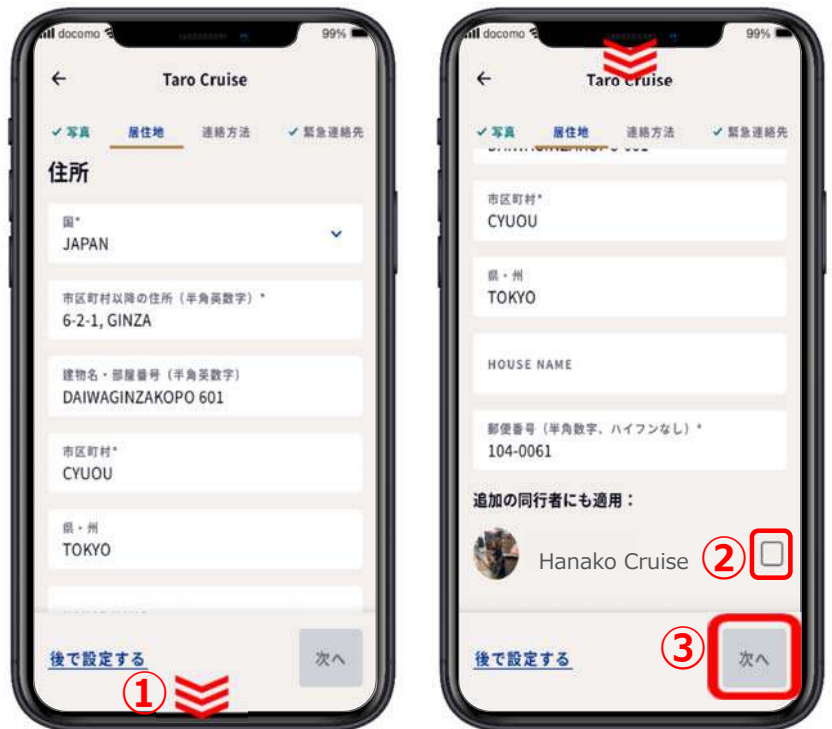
docomo 99%

←
Taro Cruise

✓ 写真 居住地 連絡方法 ✓ 緊急連絡先

住所

国*
JAPAN

市区町村以降の住所（半角英数字）*
6-2-1, GINZA

建物名・部屋番号（半角英数字）
DAIWAGINZAKOPO 601

市区町村*
CYUOU

県・州
TOKYO

後で設定する
次へ

①

docomo 99%

←
Taro Cruise

✓ 写真 居住地 連絡方法 ✓ 緊急連絡先

市区町村*
CYUOU

県・州
TOKYO

HOUSE NAME

郵便番号（半角数字、ハイフンなし）*
104-0061

追加の同行者にも適用：

Hanako Cruise ②

後で設定する
③ 次へ